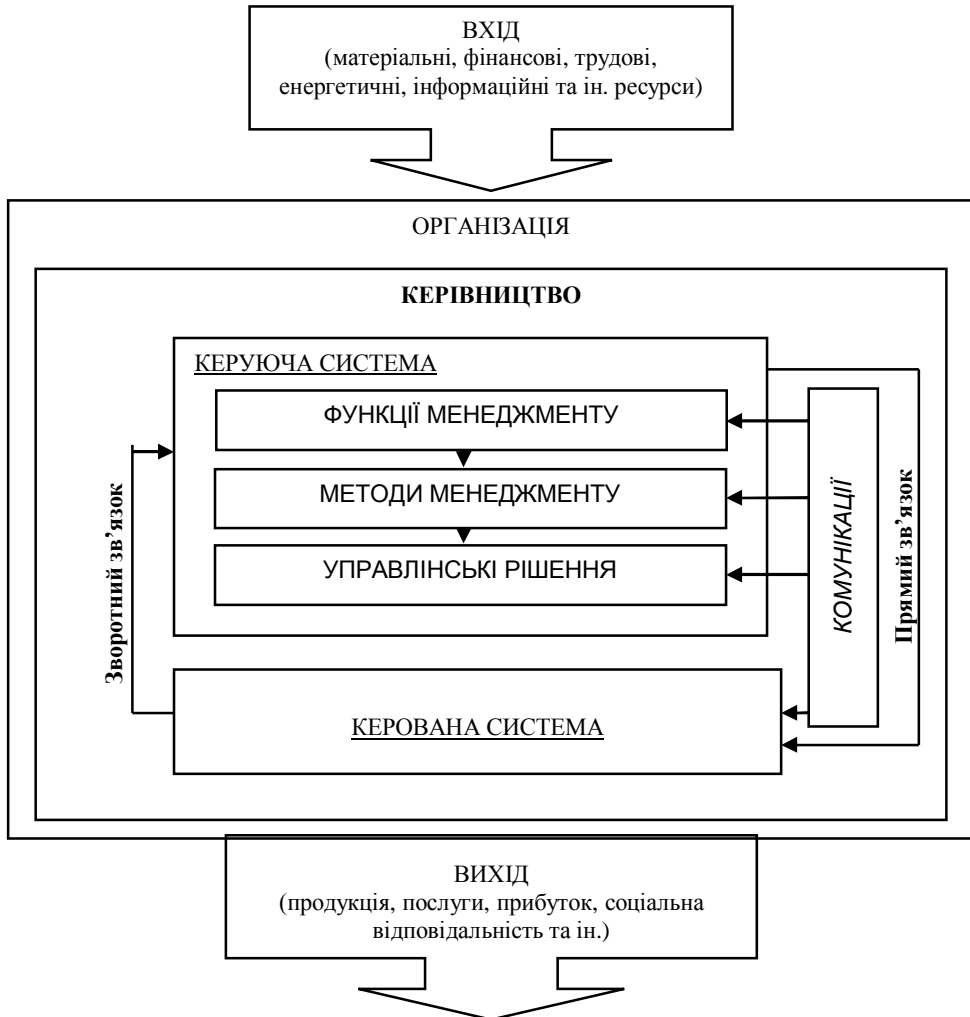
ВХІД
(матеріальні, фінансові, трудові, енергетичні, інформаційні та ін. ресурси)

ОРГАНІЗАЦІЯ

КЕРІВНИЦТВО

КЕРУЮЧА СИСТЕМА

ФУНКЦІЇ МЕНЕДЖМЕНТУ

МЕТОДИ МЕНЕДЖМЕНТУ

УПРАВЛІНСЬКІ РІШЕННЯ

Зворотний зв'язок

КОМУНІКАЦІЇ

Прямий зв'язок

КЕРОВАНА СИСТЕМА

ВИХІД
(продукція, послуги, прибуток, соціальна відповідальність та ін.)